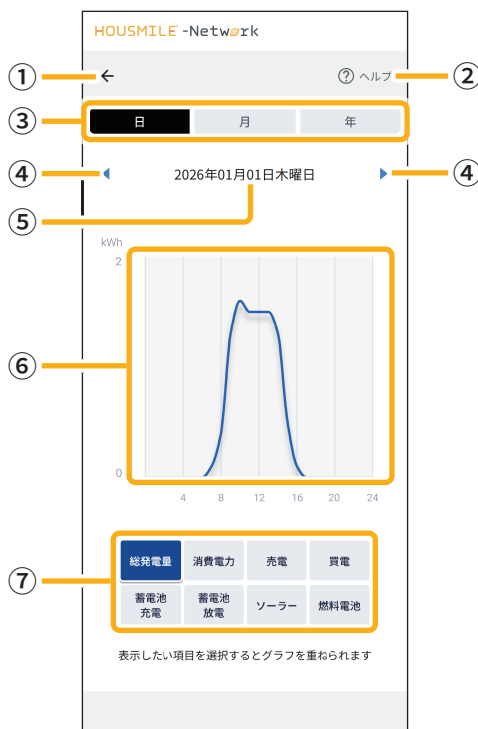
HOUSMILE -Network

①

②

? ヘルプ

③

日 月 年

④

2026年01月01日木曜日

④

⑤

kWh

2

0

⑥

4 8 12 16 20 24

⑦

| 総発電量 | 消費電力 | 売電 | 買電 |
|---|---|---|---|
| 蓄電池充電 | 蓄電池放電 | ソーラー | 燃料電池 |

表示したい項目を選択するとグラフを重ねられます